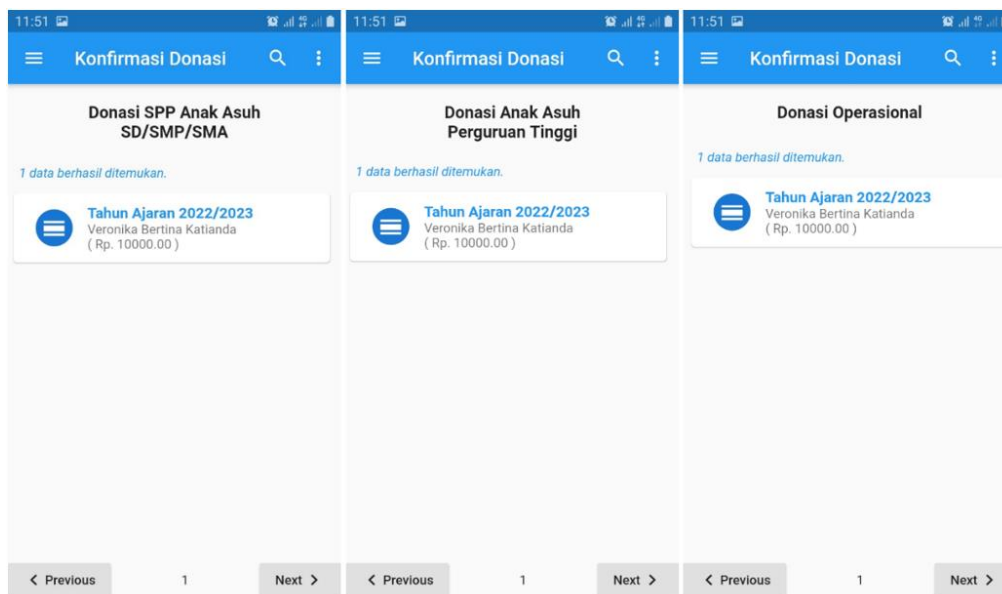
11:51

Konfirmasi Donasi

Donasi SPP Anak Asuh SD/SMP/SMA

1 data berhasil ditemukan.

Tahun Ajaran 2022/2023
Veronika Bertina Katianda
( Rp. 10000.00 )

< Previous
1
Next >

11:51

Konfirmasi Donasi

Donasi Anak Asuh Perguruan Tinggi

1 data berhasil ditemukan.

Tahun Ajaran 2022/2023
Veronika Bertina Katianda
( Rp. 10000.00 )

< Previous
1
Next >

11:51

Konfirmasi Donasi

Donasi Operasional

1 data berhasil ditemukan.

Tahun Ajaran 2022/2023
Veronika Bertina Katianda
( Rp. 10000.00 )

< Previous
1
Next >